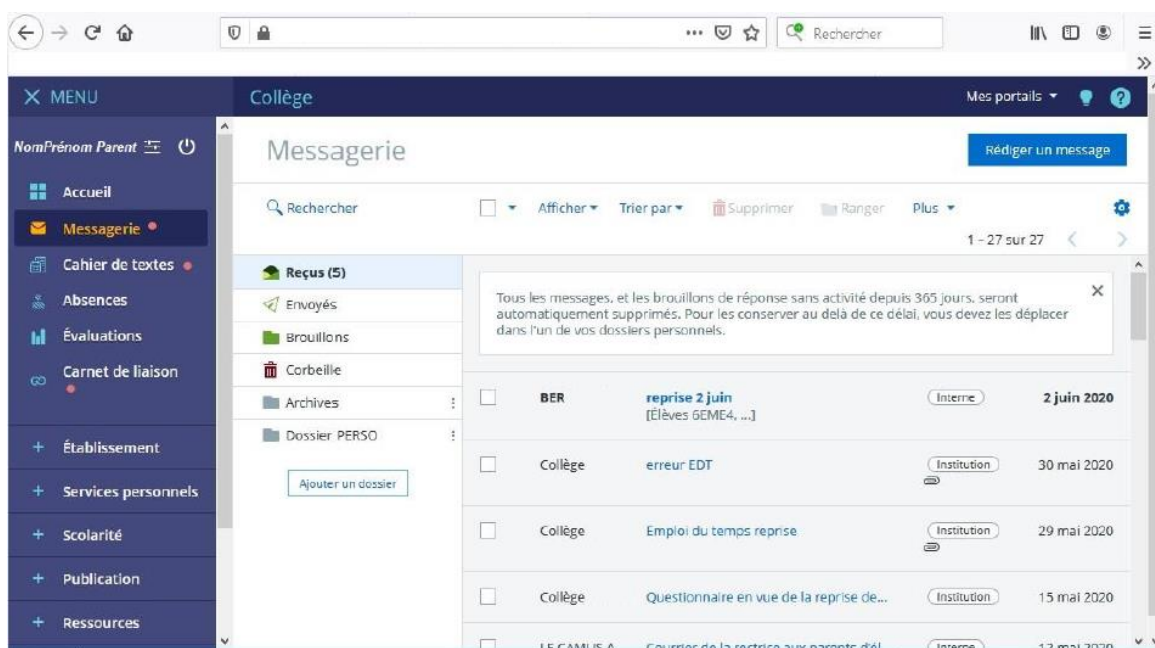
Rechercher

X MENU

Collège

Mes portails ▾

NomPrénom Parent

Accueil

Messagerie •

Cahier de textes •

Absences

Évaluations

Carnet de liaison •

+ Établissement

+ Services personnels

+ Scolarité

+ Publication

+ Ressources

Messagerie

Rédiger un message

Rechercher

Afficher ▾ Trier par ▾ Supprimer Ranger Plus ▾

1 - 27 sur 27

Reçus (5)

Envoyés

Brouillons

Corbeille

Archives

Dossier PERSO

Ajouter un dossier

Tous les messages, et les brouillons de réponse sans activité depuis 365 jours, seront automatiquement supprimés. Pour les conserver au delà de ce délai, vous devez les déplacer dans l'un de vos dossiers personnels.

| | | | |
|---|---|---|---|
| BER | reprise 2 juin [Élèves 6EME4, ...] | Interne | 2 juin 2020 |
| Collège | erreur EDT | Institution | 30 mai 2020 |
| Collège | Emploi du temps reprise | Institution | 29 mai 2020 |
| Collège | Questionnaire en vue de la reprise de... | Institution | 15 mai 2020 |
| LE CAMUS A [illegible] | Courrier de la rectrice aux parents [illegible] | Interne | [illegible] |